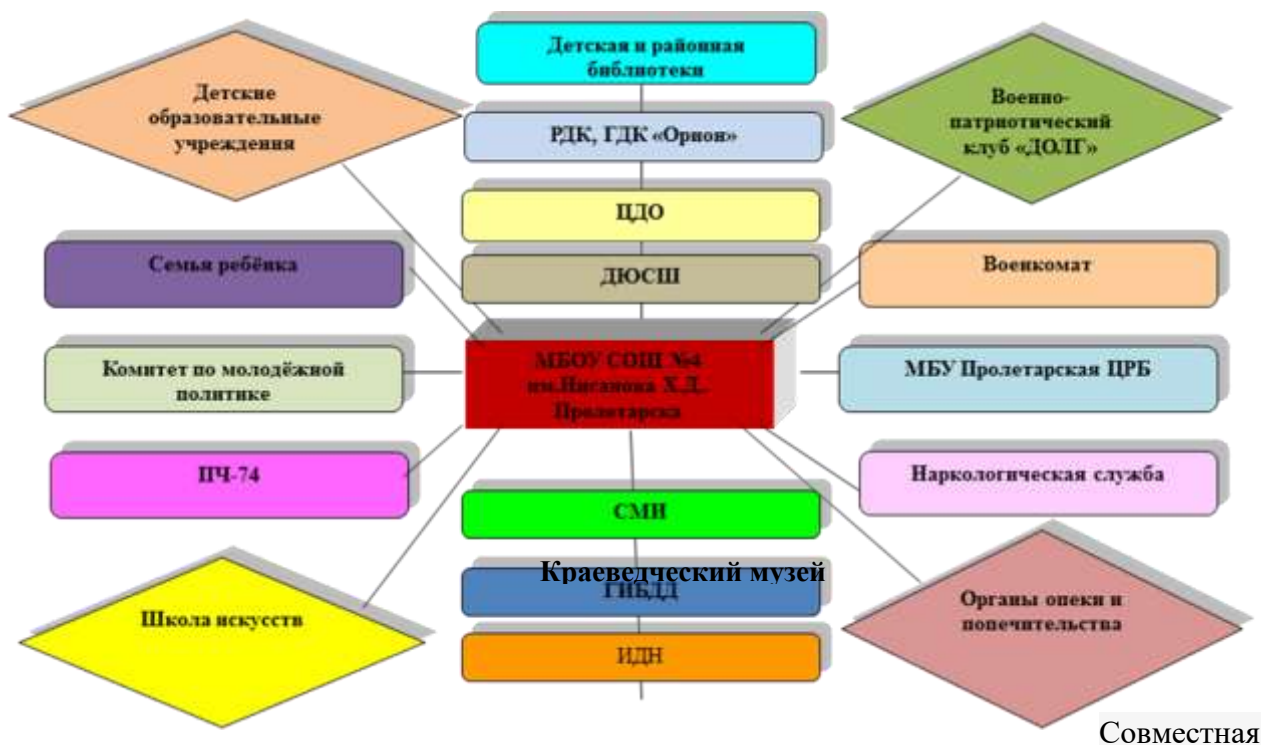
Детская и районная библиотеки

Детские образовательные учреждения

РДК, ГДК «Орион»

Военно-патриотический клуб «ДОЛГ»

ЦДО

Семья ребёнка

ДЮСШ

Военкомат

Комитет по молодёжной политике

МБОУ СОШ №4 им.Ниганова Х.Д. Пролетарска

МБУ Пролетарская ЦРБ

ПЧ-74

Наркологическая служба

СМИ

Краеведческий музей

ГИБДД

Школа искусств

Органы опеки и попечительства

ИДН

Совместная